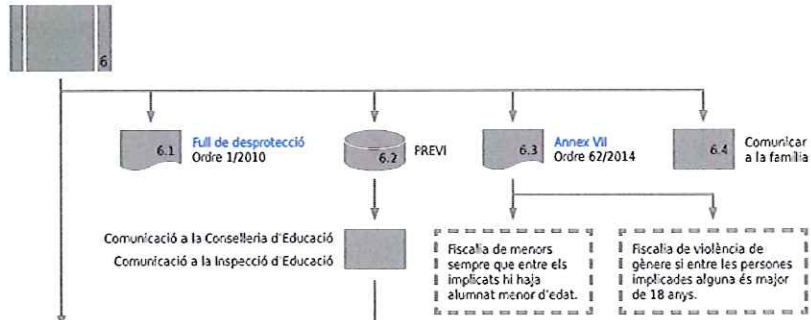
6

6.1 Full de desprotecció
Ordre 1/2010

6.2 PREVI

6.3 Annex VII
Ordre 62/2014

6.4 Comunicar a la família

Comunicació a la Conselleria d'Educació
Comunicació a la Inspecció d'Educació

Fiscalia de menors sempre que entre els implicats hi haja alumnat menor d'edat.

Fiscalia de violència de gènere si entre les persones implicades alguna és major de 18 anys.